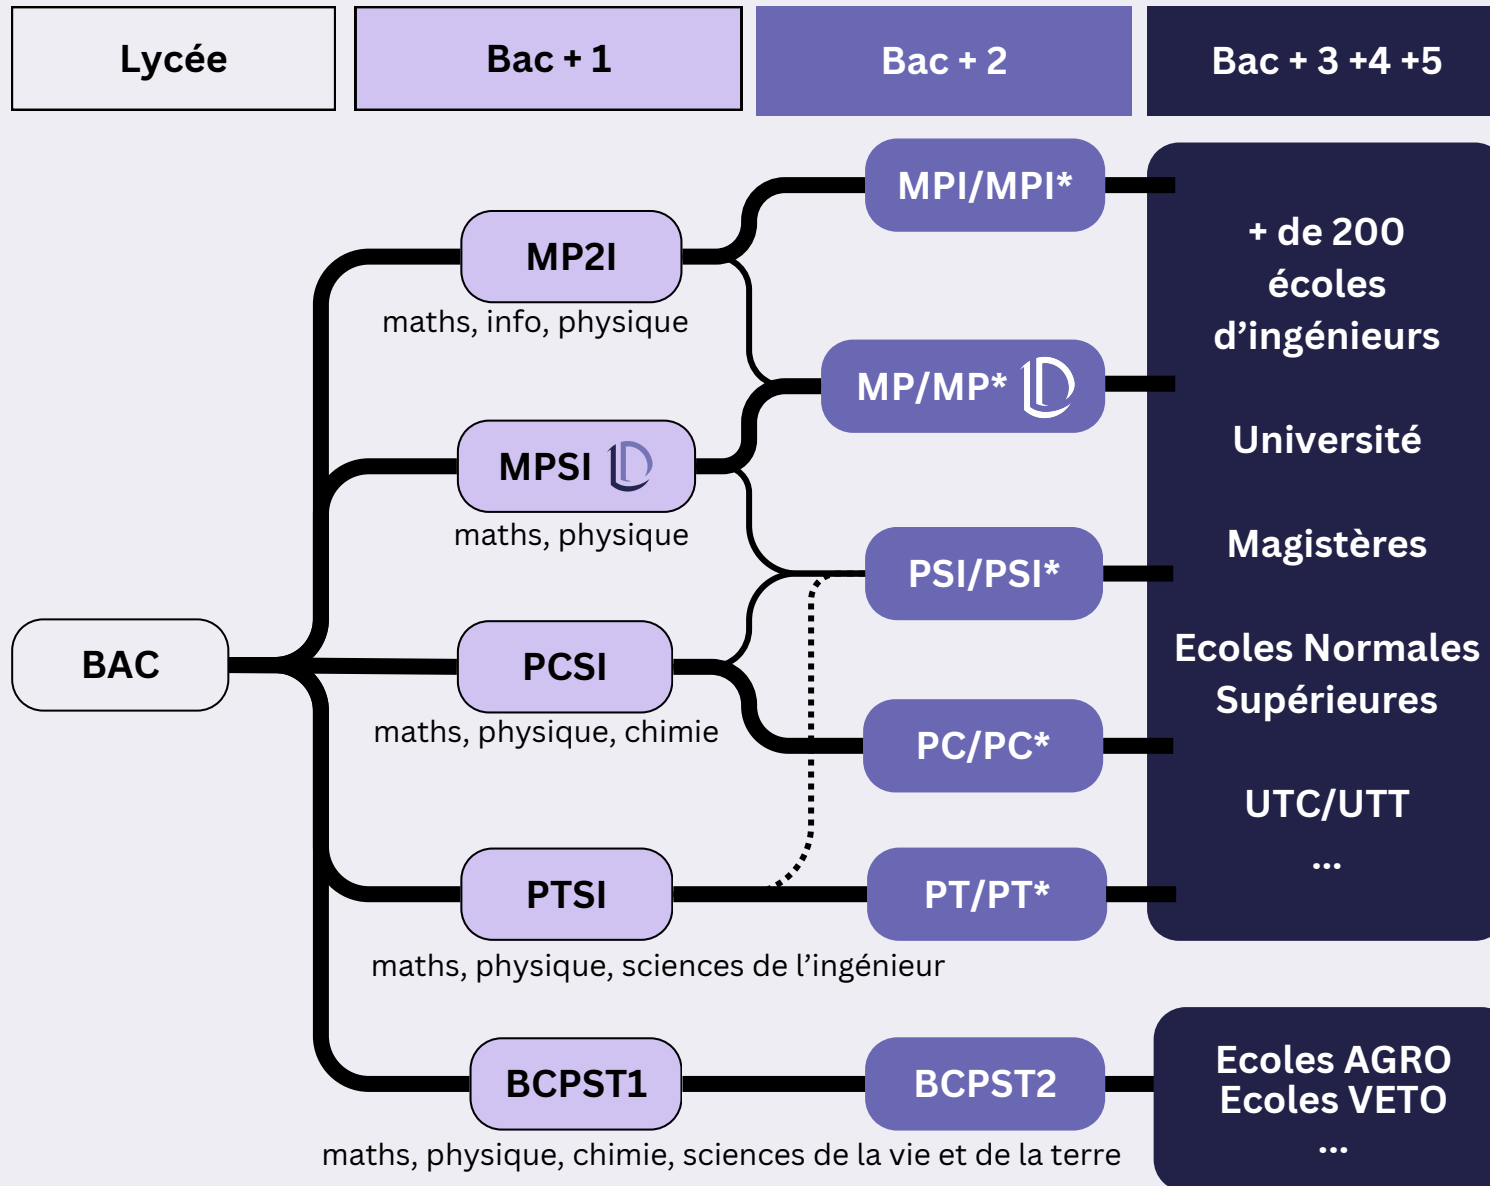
Lycée

Bac + 1

Bac + 2

Bac + 3 +4 +5

BAC

MP2I
maths, info, physique

MPSI
maths, physique

PCSI
maths, physique, chimie

PTSI
maths, physique, sciences de l'ingénieur

BCPST1
maths, physique, chimie, sciences de la vie et de la terre

MPI/MPI*

MP/MP*

PSI/PSI*

PC/PC*

PT/PT*

BCPST2

+ de 200 écoles d'ingénieurs

Université

Magistères

Ecoles Normales Supérieures

UTC/UTT

...

Ecoles AGRO
Ecoles VETO
...